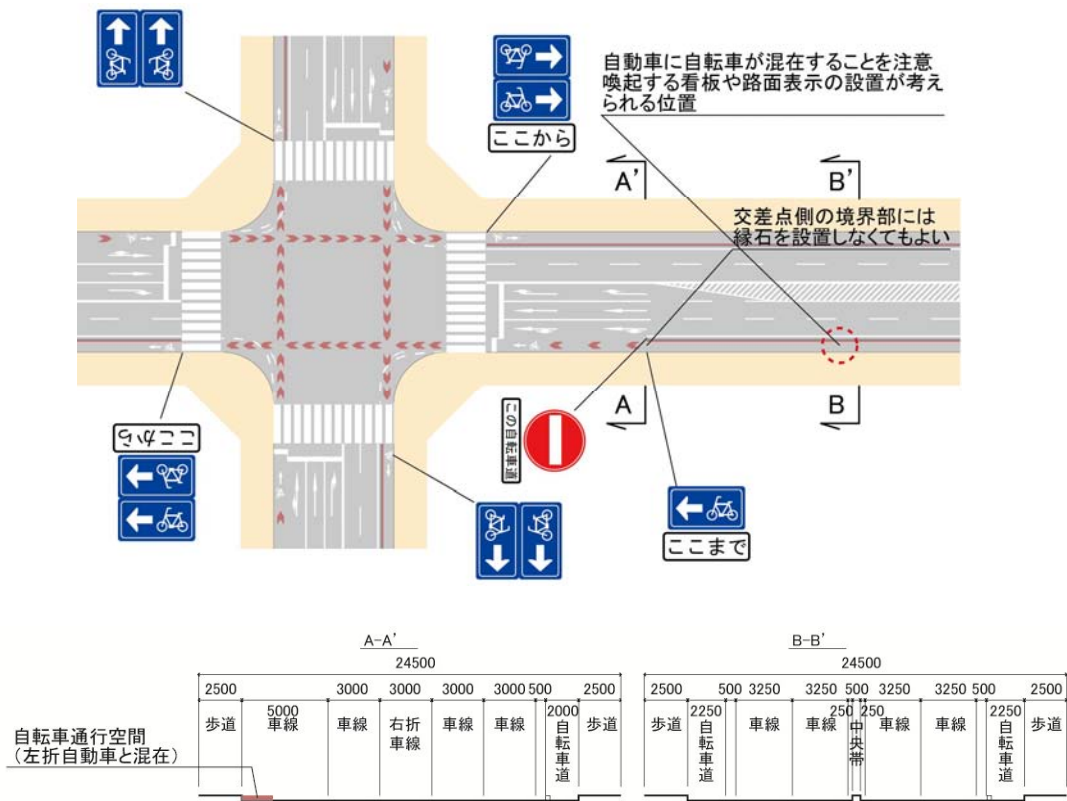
自動車に自転車が混在することを注意喚起する看板や路面表示の設置が考えられる位置

ここから

A'

B'

交差点側の境界部には縁石を設置しなくてもよい

ここから

この自転車道

A

B

ここまで

A-A'
24500

| 2500 | 5000 | 3000 | 3000 | 3000 | 3000 | 500 | 2000 | 2500 |
|---|---|---|---|---|---|---|---|---|
| 歩道 | 車線 | 車線 | 右折車線 | 車線 | 車線 | | 自転車道 | 歩道 |

自転車通行空間
（左折自動車と混在）

B-B'
24500

| 2500 | 2250 | 500 | 3250 | 3250 | 250 | 500 | 250 | 3250 | 3250 | 500 | 2250 | 2500 |
|---|---|---|---|---|---|---|---|---|---|---|---|---|
| 歩道 | 自転車道 | | 車線 | 車線 | | 中央帯 | | 車線 | 車線 | | 自転車道 | 歩道 |